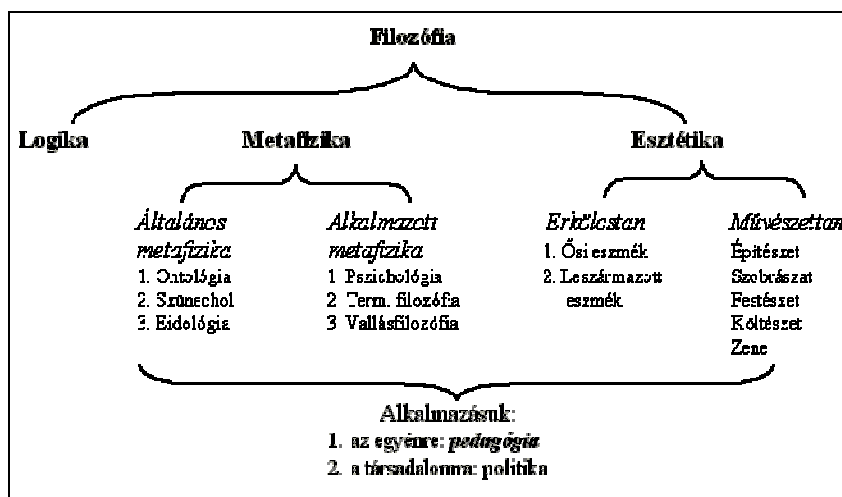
Filozófia

Logika

Metafizika

Esztétika

Általános metafizika
1. Ontológia
2. Szünechol
3. Eidológia

Alkalmazott metafizika
1. Pszichológia
2. Term. filozófia
3. Vallásfilozófia

Erkölcstan
1. Ősi eszmék
2. Leszármazott eszmék

Művészettan
Építészet
Szobrászat
Festészet
Költészet
Zene

Alkalmazásuk:
1. az egyénre: pedagógia
2. a társadalomra: politika